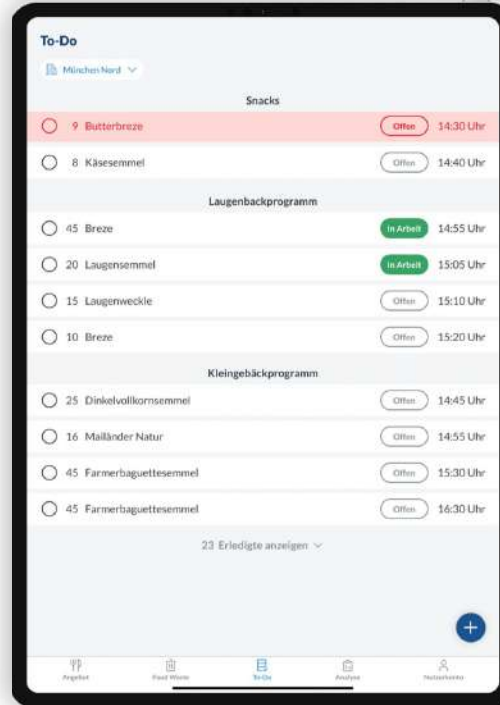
To-Do

München Nord

Snacks

9 Butterbreze Offen 14:30 Uhr

8 Käsesemmel Offen 14:40 Uhr

Laugenbackprogramm

45 Breze In Arbeit 14:55 Uhr

20 Laugensemmel In Arbeit 15:05 Uhr

15 Laugenweckle Offen 15:10 Uhr

10 Breze Offen 15:20 Uhr

Kleingebäckprogramm

25 Dinkelvollkornsemmel Offen 14:45 Uhr

16 Mailänder Natur Offen 14:55 Uhr

45 Farmerbaguettesemmel Offen 15:30 Uhr

45 Farmerbaguettesemmel Offen 16:30 Uhr

23 Erledigte anzeigen

+

Angebot Food Waste To-Do Analyse Nutzerkonto